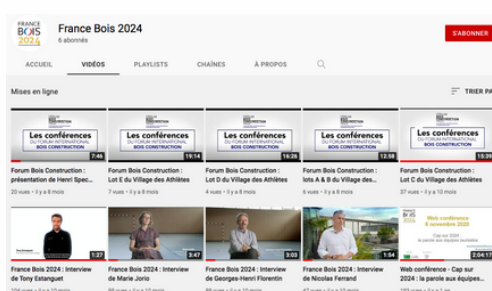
FRANCE BOIS 2024

France Bois 2024
6 abonnés

S'ABONNER

ACCUEIL
VIDÉOS
PLAYLISTS
CHAÎNES
À PROPOS

Mises en ligne

TRIER PA

Les conférences DU FORUM INTERNATIONAL BOIS CONSTRUCTION
7:46
Forum Bois Construction : présentation de Henri Spec...
20 vues • il y a 8 mois

Les conférences DU FORUM INTERNATIONAL BOIS CONSTRUCTION
19:14
Forum Bois Construction : Lot E du Village des Athlètes
7 vues • il y a 8 mois

Les conférences DU FORUM INTERNATIONAL BOIS CONSTRUCTION
16:36
Forum Bois Construction : Lot D du Village des Athlètes
4 vues • il y a 8 mois

Les conférences DU FORUM INTERNATIONAL BOIS CONSTRUCTION
12:58
Forum Bois Construction : lots A & B du Village des...
6 vues • il y a 8 mois

Les conférences DU FORUM INTERNATIONAL BOIS CONSTRUCTION
15:39
Forum Bois Construction : Lot C du Village des Athlètes
37 vues • il y a 10 mois

1:37
France Bois 2024 : Interview de Tony Estanguet

3:47
France Bois 2024 : Interview de Marie Jorio

3:03
France Bois 2024 : Interview de Georges-Henri Florentin

1:54
France Bois 2024 : Interview de Nicolas Ferrand

Web conférence 6 novembre 2020
Cap sur 2024 : la parole aux équipes lauréates
2:04:17
Web conférence - Cap sur 2024 : la parole aux équipes...